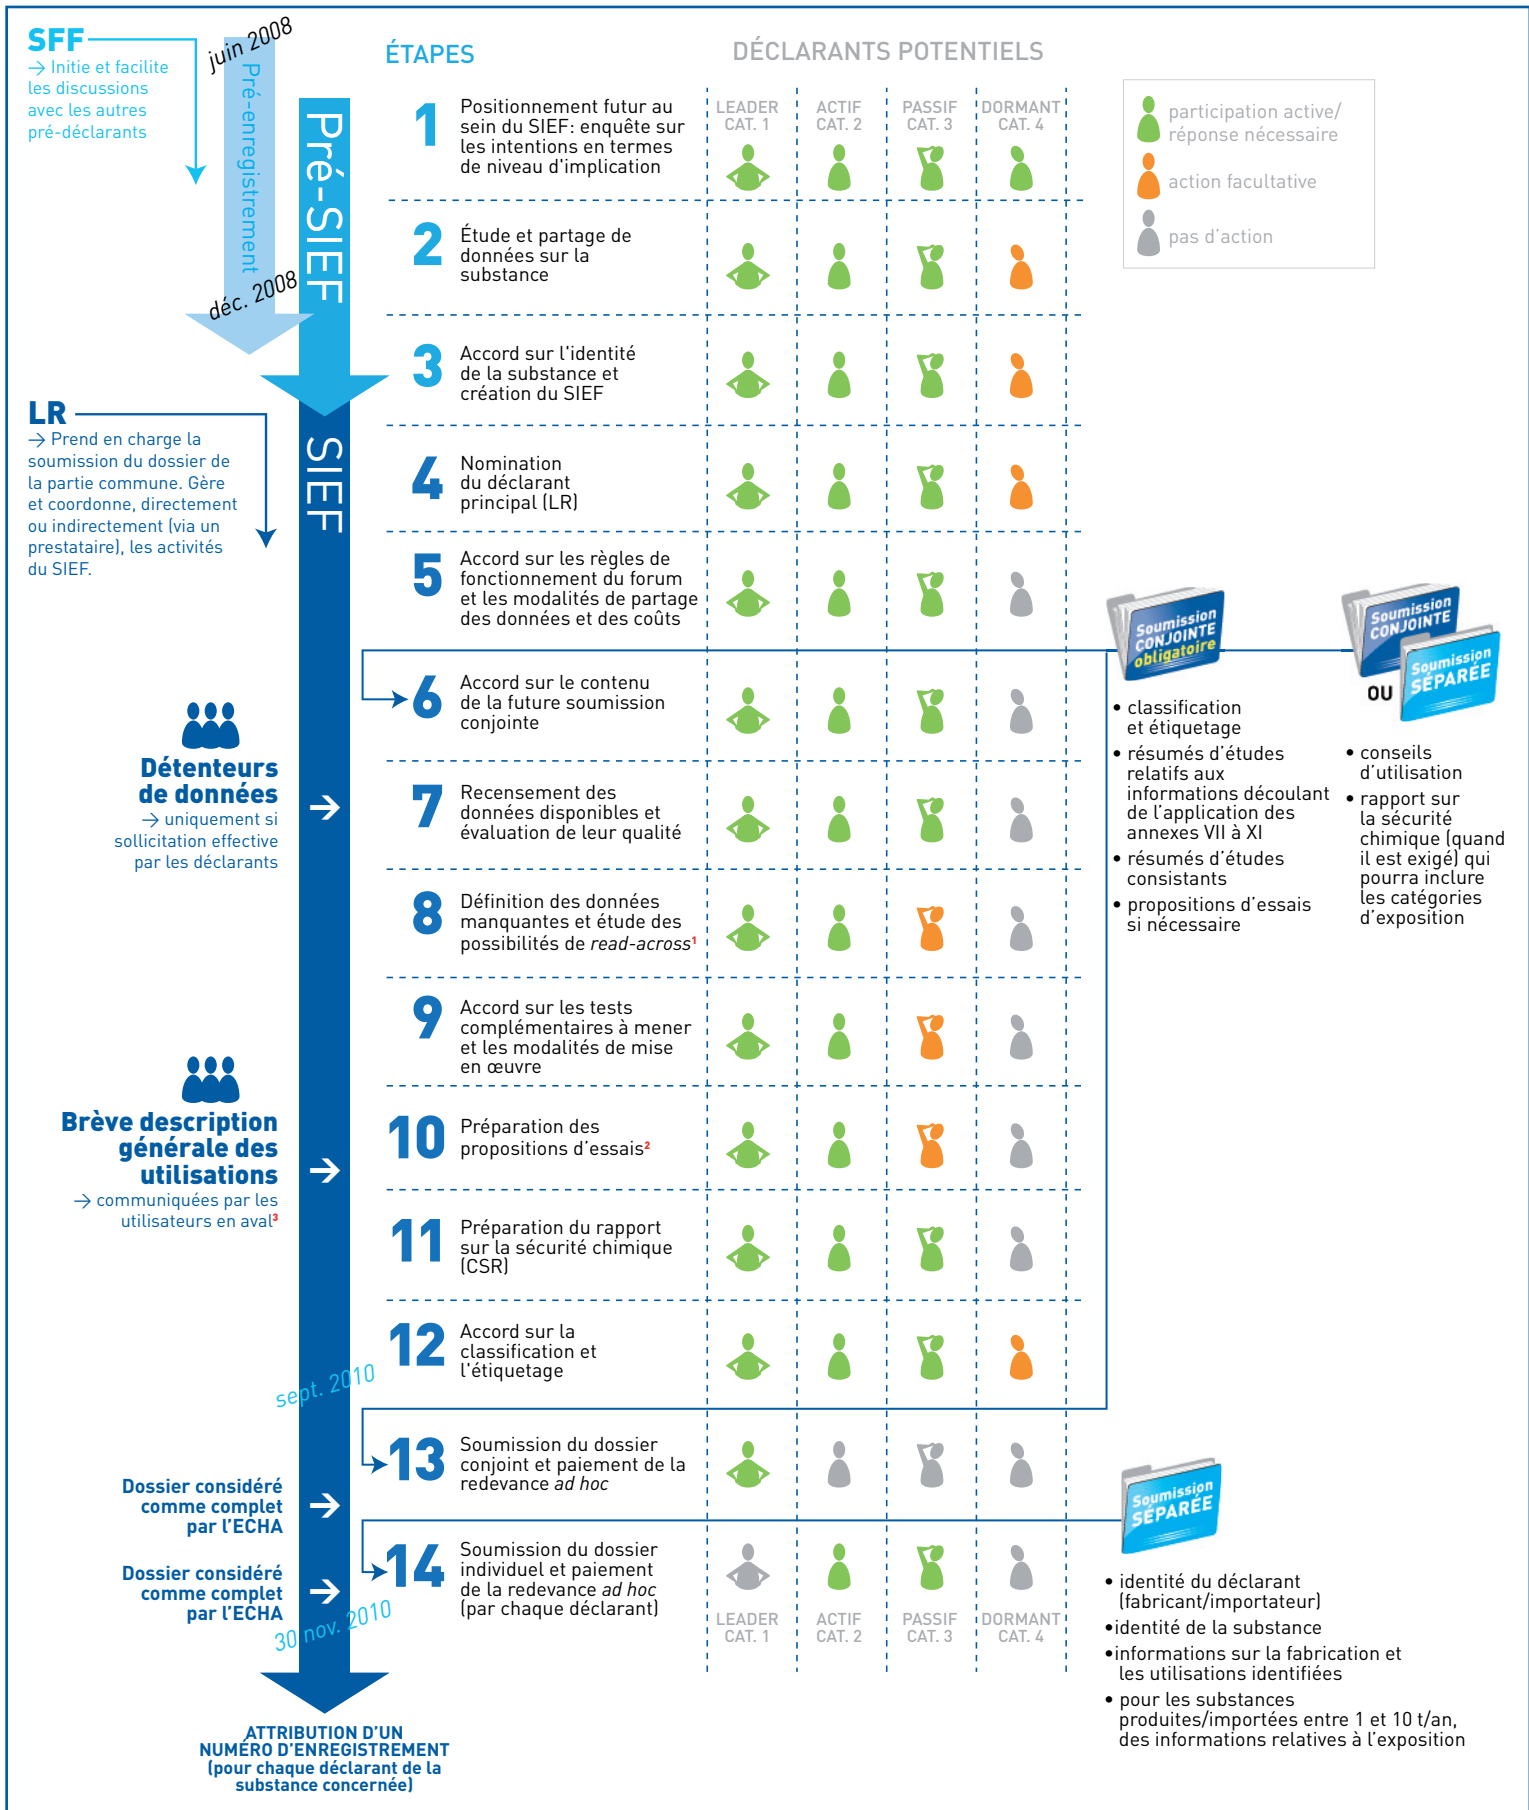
SFF
→ Initie et facilite les discussions avec les autres pré-déclarants

juin 2008
Pré-enregistrement
déc. 2008
Pré-SIEF

LR
→ Prend en charge la soumission du dossier de la partie commune. Gère et coordonne, directement ou indirectement (via un prestataire), les activités du SIEF.

SIEF

ÉTAPES

DÉCLARANTS POTENTIELS

| | LEADER CAT. 1 | ACTIF CAT. 2 | PASSIF CAT. 3 | DORMANT CAT. 4 |
|---|---|---|---|---|
| 1 Positionnement futur au sein du SIEF: enquête sur les intentions en termes de niveau d'implication | | | | |
| 2 Étude et partage de données sur la substance | | | | |
| 3 Accord sur l'identité de la substance et création du SIEF | | | | |
| 4 Nomination du déclarant principal (LR) | | | | |
| 5 Accord sur les règles de fonctionnement du forum et les modalités de partage des données et des coûts | | | | |
| 6 Accord sur le contenu de la future soumission conjointe | | | | |
| 7 Recensement des données disponibles et évaluation de leur qualité | | | | |
| 8 Définition des données manquantes et étude des possibilités de *read-across*¹ | | | | |
| 9 Accord sur les tests complémentaires à mener et les modalités de mise en œuvre | | | | |
| 10 Préparation des propositions d'essais² | | | | |
| 11 Préparation du rapport sur la sécurité chimique (CSR) | | | | |
| 12 Accord sur la classification et l'étiquetage | | | | |
| 13 Soumission du dossier conjoint et paiement de la redevance *ad hoc* | | | | |
| 14 Soumission du dossier individuel et paiement de la redevance *ad hoc* (par chaque déclarant) | | | | |
| | LEADER CAT. 1 | ACTIF CAT. 2 | PASSIF CAT. 3 | DORMANT CAT. 4 |

participation active/ réponse nécessaire
action facultative
pas d'action

Soumission CONJOINTE obligatoire
• classification et étiquetage
• résumés d'études relatifs aux informations découlant de l'application des annexes VII à XI
• résumés d'études consistants
• propositions d'essais si nécessaire

Soumission CONJOINTE
OU
Soumission SÉPARÉE
• conseils d'utilisation
• rapport sur la sécurité chimique (quand il est exigé) qui pourra inclure les catégories d'exposition

Détenteurs de données
→ uniquement si sollicitation effective par les déclarants

Brève description générale des utilisations
→ communiquées par les utilisateurs en aval³

sept. 2010

Dossier considéré comme complet par l'ECHA

Dossier considéré comme complet par l'ECHA

30 nov. 2010

Soumission SÉPARÉE
• identité du déclarant (fabricant/importateur)
•identité de la substance
•informations sur la fabrication et les utilisations identifiées
• pour les substances produites/importées entre 1 et 10 t/an, des informations relatives à l'exposition

ATTRIBUTION D'UN NUMÉRO D'ENREGISTREMENT (pour chaque déclarant de la substance concernée)